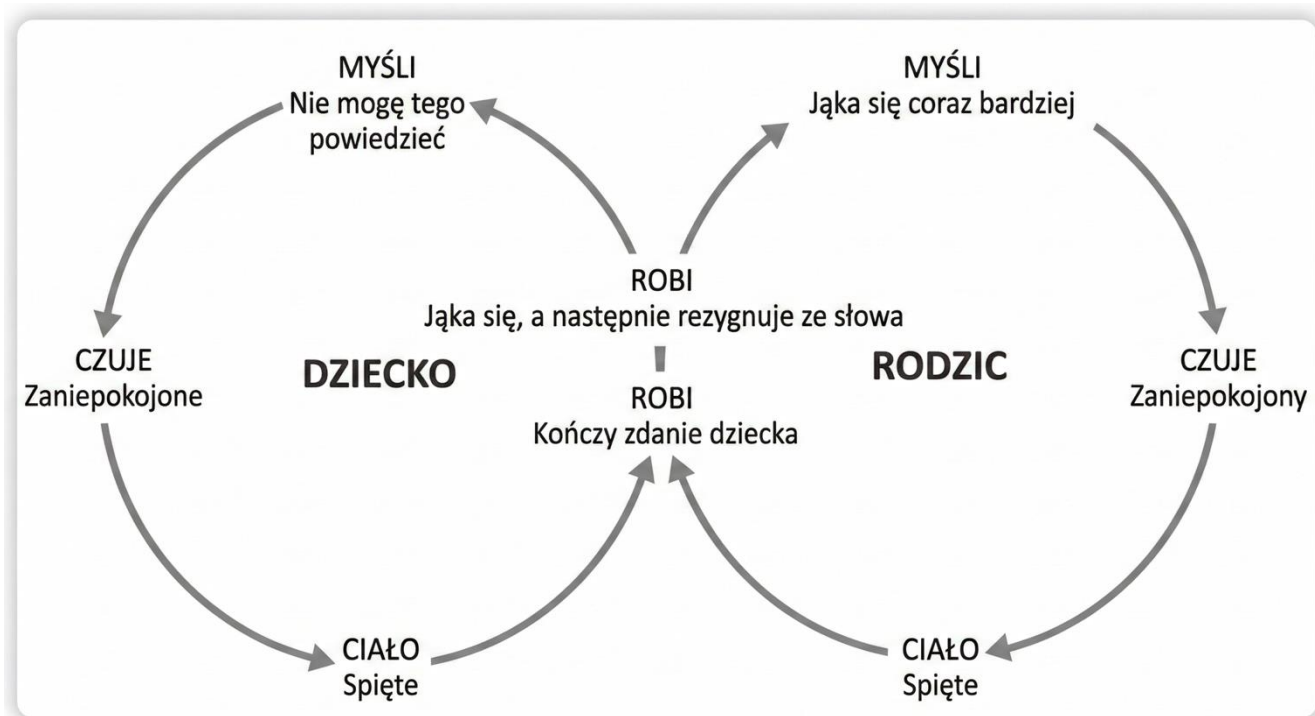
MYŚLI
Nie mogę tego powiedzieć

MYŚLI
Jąka się coraz bardziej

ROBI
Jąka się, a następnie rezygnuje ze słowa

CZUJE
Zaniepokojone

DZIECKO

ROBI
Kończy zdanie dziecka

RODZIC

CZUJE
Zaniepokojony

CIAŁO
Spięte

CIAŁO
Spięte